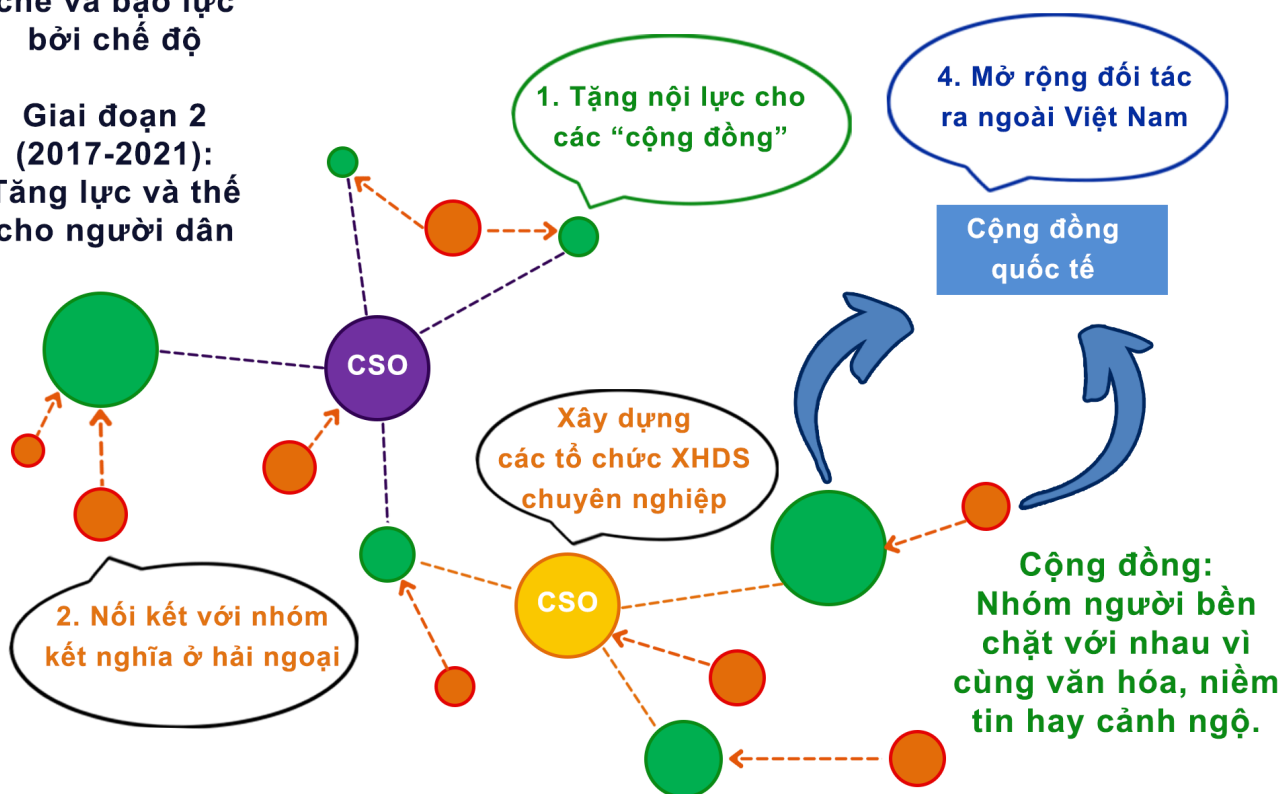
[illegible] bởi chế độ

Giai đoạn 2 (2017-2021): Tăng lực và thế cho người dân

1. Tặng nội lực cho các "cộng đồng"

4. Mở rộng đối tác ra ngoài Việt Nam

Cộng đồng quốc tế

CSO

Xây dựng các tổ chức XHDS chuyên nghiệp

CSO

2. Nối kết với nhóm kết nghĩa ở hải ngoại

Cộng đồng: Nhóm người bền chặt với nhau vì cùng văn hóa, niềm tin hay cảnh ngộ.